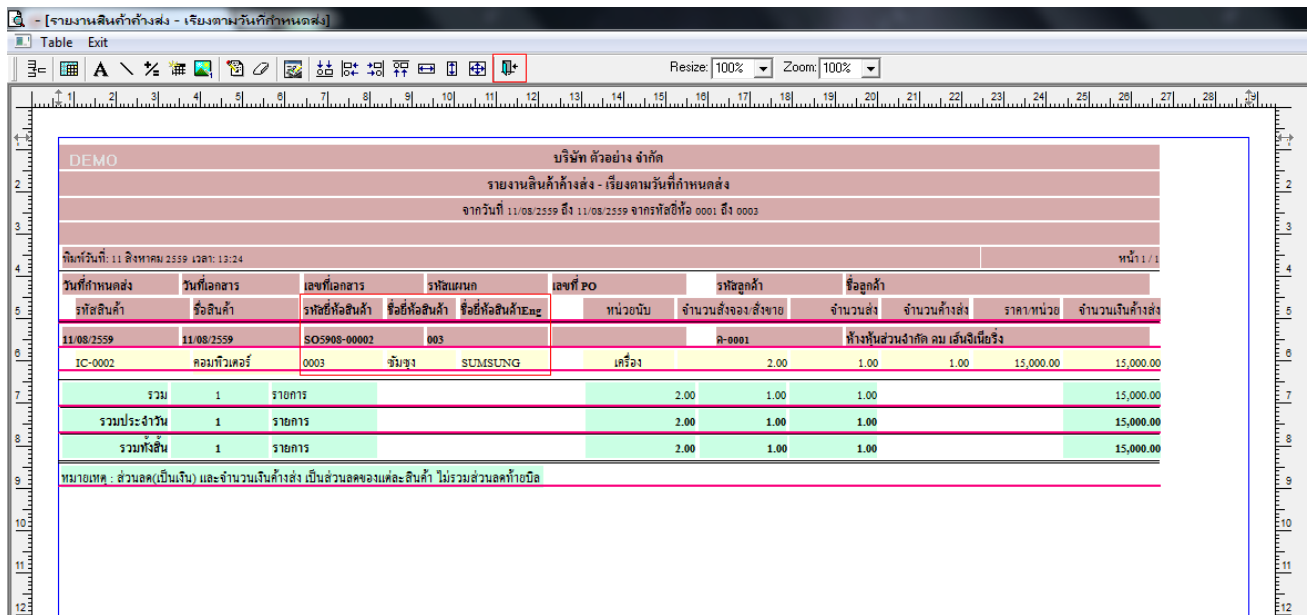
- [รายงานสินค้าค้างส่ง - เรียงตามวันที่กำหนดส่ง]

Table Exit

Resize: 100% Zoom: 100%

DEMO

บริษัท ตัวอย่าง จำกัด

รายงานสินค้าค้างส่ง - เรียงตามวันที่กำหนดส่ง

จากวันที่ 11/08/2559 ถึง 11/08/2559 จากรหัสยี่ห้อ 0001 ถึง 0003

พิมพ์วันที่: 11 สิงหาคม 2559 เวลา: 13:24

หน้า 1 / 1

| วันที่กำหนดส่ง | วันที่เอกสาร | เลขที่เอกสาร | | รหัสแผนก | เลขที่ PO | | รหัสลูกค้า | ชื่อลูกค้า | | | |
|---|---|---|---|---|---|---|---|---|---|---|---|
| รหัสสินค้า | ชื่อสินค้า | รหัสยี่ห้อสินค้า | ชื่อยี่ห้อสินค้า | ชื่อยี่ห้อสินค้าEng | หน่วยนับ | จำนวนสั่งจอง/สั่งขาย | จำนวนส่ง | จำนวนค้างส่ง | ราคา/หน่วย | จำนวนเงินค้างส่ง | |
| 11/08/2559 | 11/08/2559 | SO5908-00002 | | 003 | | | ค-0001 | ห้างหุ้นส่วนจำกัด คม เอ็นจิเนียริ่ง | | | |
| IC-0002 | คอมพิวเตอร์ | 0003 | ซัมซุง | SUMSUNG | เครื่อง | 2.00 | 1.00 | 1.00 | 15,000.00 | 15,000.00 | |

| รวม | 1 | รายการ | 2.00 | 1.00 | 1.00 | 15,000.00 |
|---|---|---|---|---|---|---|
| รวมประจำวัน | 1 | รายการ | 2.00 | 1.00 | 1.00 | 15,000.00 |
| รวมทั้งสิ้น | 1 | รายการ | 2.00 | 1.00 | 1.00 | 15,000.00 |

หมายเหตุ : ส่วนลด(เป็นเงิน) และจำนวนเงินค้างส่ง เป็นส่วนลดของแต่ละสินค้า ไม่รวมส่วนลดท้ายบิล